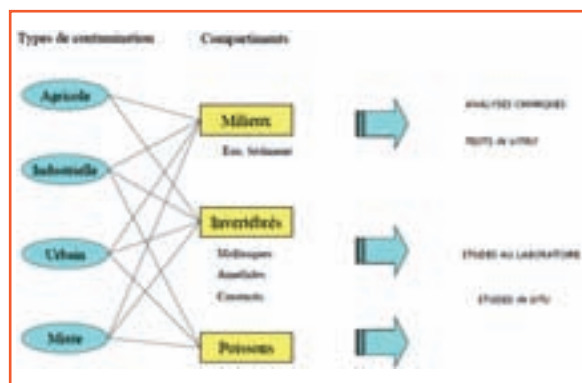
Types de contamination

Compartiments

Agricole

Industrielle

Urbain

Mixte

Milieux

Eau, Sédiment

Invertébrés

Mollusques
Annélides
Crustacés

Poissons

ANALYSES CHIMIQUES

TESTS in VITRO

ETUDES AU LABORATOIRE

ETUDES IN SITU